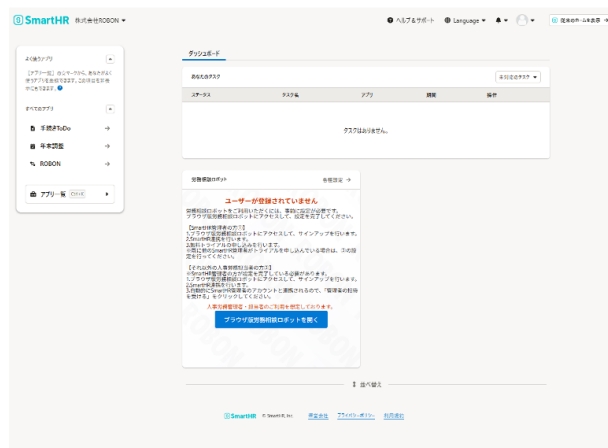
SmartHR 株式会社ROBON

ヘルプ＆サポート Language

従来のホームを表示

よく使うアプリ

［アプリ一覧］のメニューから、あなたがよく使うアプリを追加できます。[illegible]

すべてのアプリ

手続きToDo

年末調整

ROBON

アプリ一覧

ダッシュボード

あなたのタスク

未完了のタスク

| ステータス | タスク名 | アプリ | 期限 | 操作 |
|---|---|---|---|---|

タスクはありません。

労務手続ロボット

各種設定

ユーザーが登録されていません

労務手続ロボットをご利用いただくには、事前に設定が必要です。ブラウザ版労務手続ロボットにアクセスして、設定を完了してください。

【SmartHR管理者の方へ】
1.ブラウザ版労務手続ロボットにアクセスして、サインアップを行います。
2.SmartHR連携を行います。
3.無料トライアルお申し込みを行います。
※既にSmartHR管理者がトライアルを申し込みしている場合は、不要です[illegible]

【それ以外の人事労務担当者の方へ】
※SmartHR管理者の方が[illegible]
1.ブラウザ版労務手続ロボットにアクセスして、サインアップを行います。
2.SmartHR連携を行います。
3.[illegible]

人事労務担当者・経営者のご利用を想定しております。

ブラウザ版労務手続ロボットを開く

並べ替え

SmartHR © SmartHR, Inc. 運営会社 プライバシーポリシー 利用規約